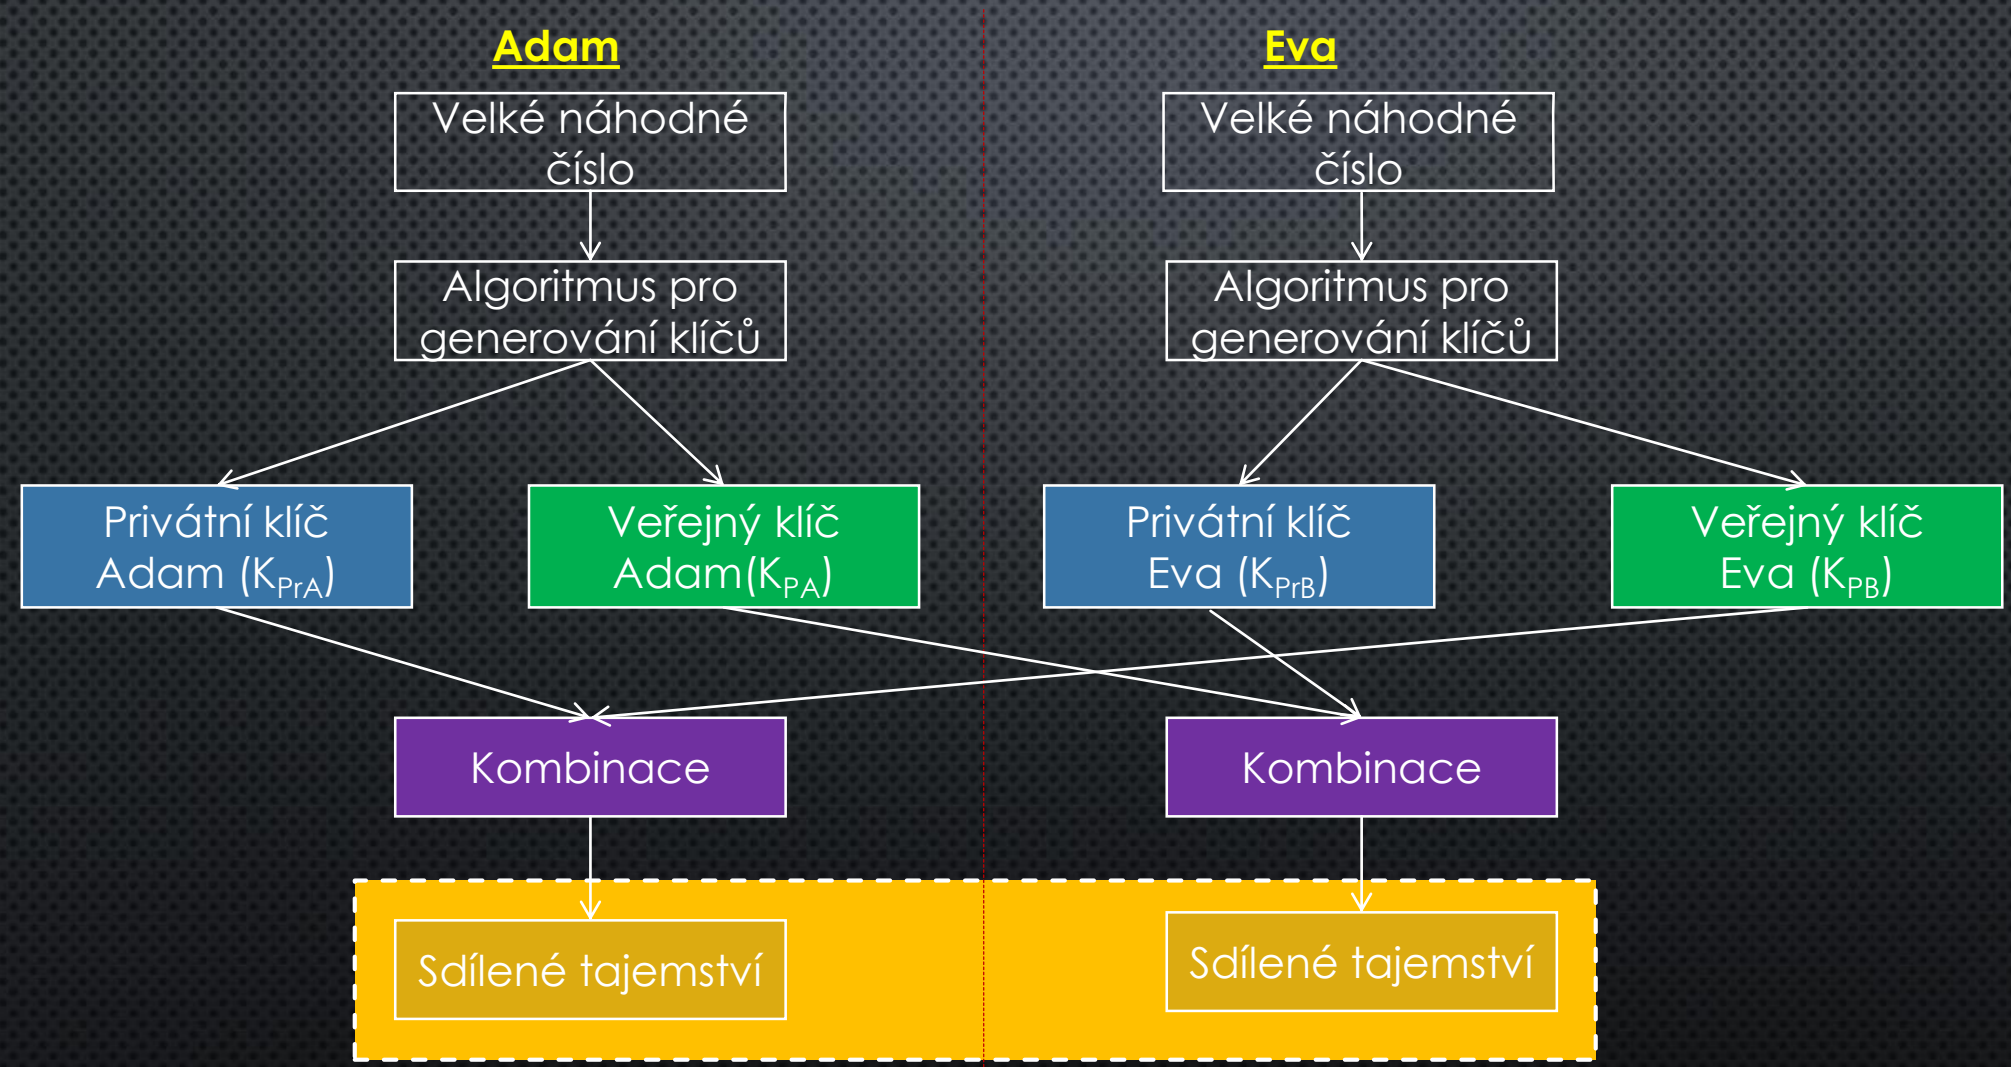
Adam

Eva

Velké náhodné číslo

Velké náhodné číslo

Algoritmus pro generování klíčů

Algoritmus pro generování klíčů

Privátní klíč Adam ($K_{PrA}$)

Veřejný klíč Adam($K_{PA}$)

Privátní klíč Eva ($K_{PrB}$)

Veřejný klíč Eva ($K_{PB}$)

Kombinace

Kombinace

Sdílené tajemství

Sdílené tajemství